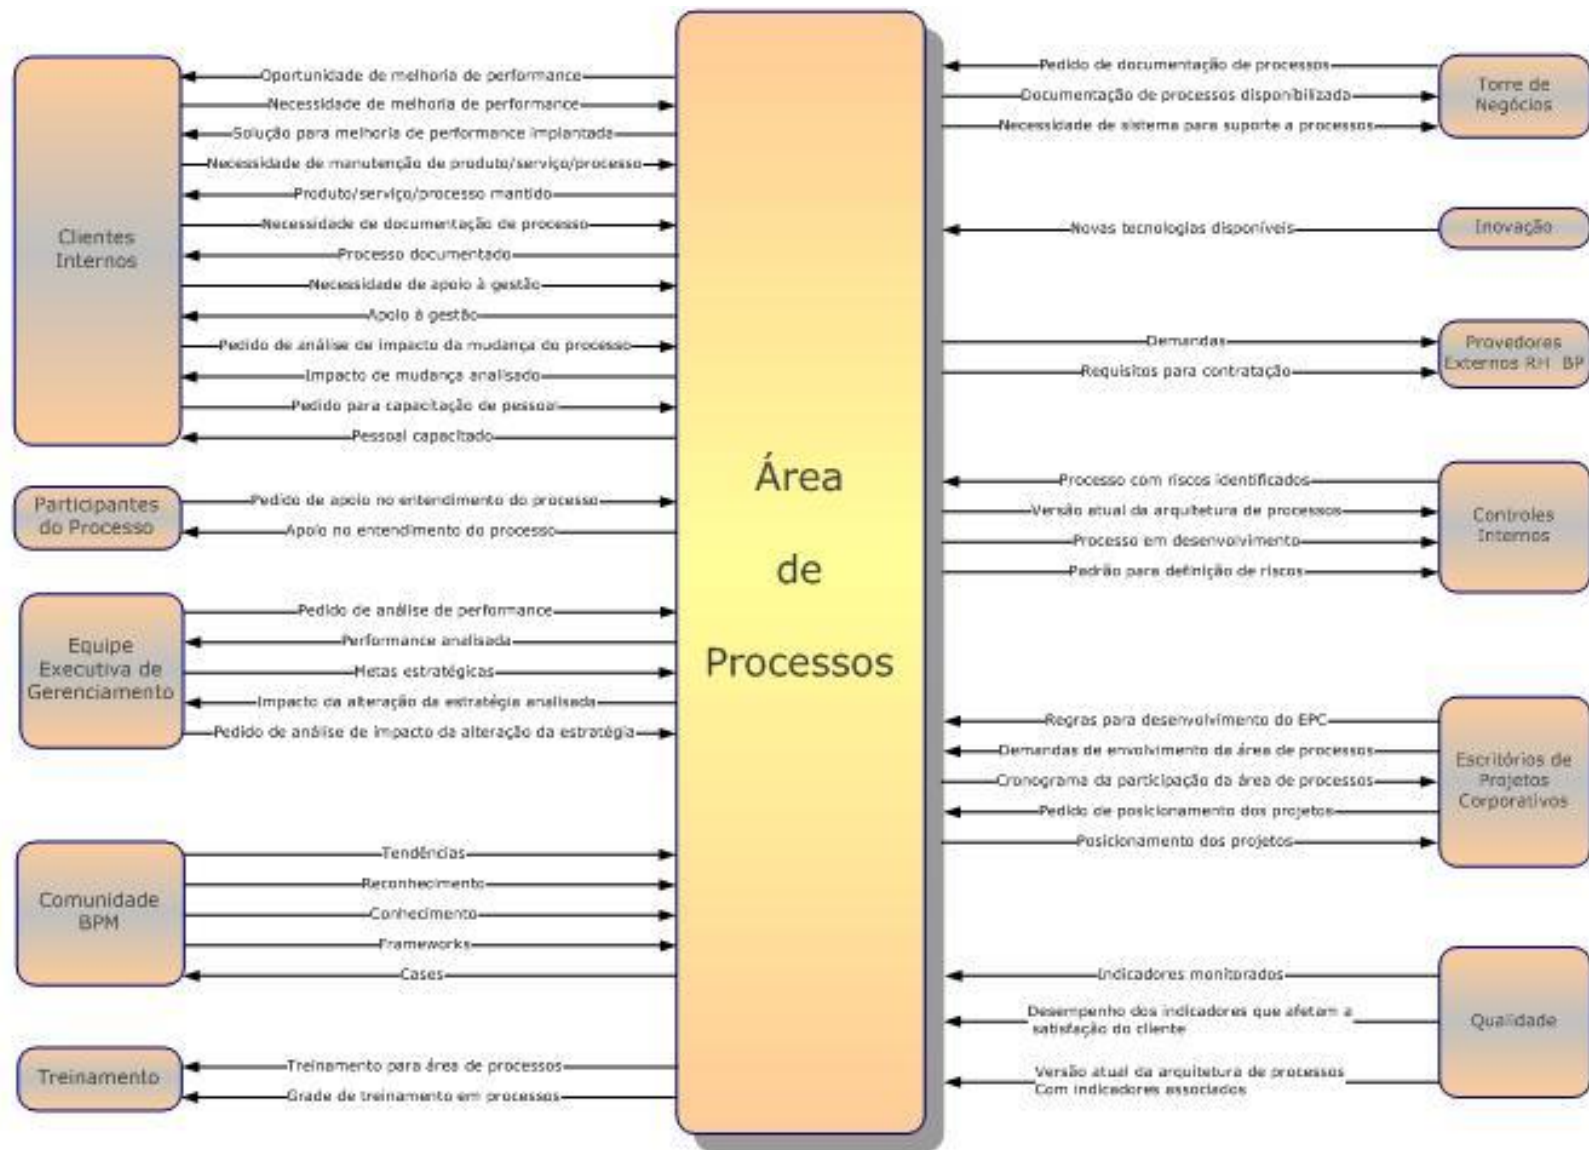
Área de Processos

Clientes Internos

Oportunidade de melhoria de performance
Necessidade de melhoria de performance
Solução para melhoria de performance implantada
Necessidade de manutenção de produto/serviço/processo
Produto/serviço/processo mantido
Necessidade de documentação de processo
Processo documentado
Necessidade de apoio à gestão
Apoio à gestão
Pedido de análise de impacto da mudança do processo
Impacto de mudança analisado
Pedido para capacitação de pessoal
Pessoal capacitado

Participantes do Processo

Pedido de apoio no entendimento do processo
Apoio no entendimento do processo

Equipe Executiva de Gerenciamento

Pedido de análise de performance
Performance analisada
Metas estratégicas
Impacto da alteração da estratégia analisada
Pedido de análise de impacto da alteração da estratégia

Comunidade BPM

Tendências
Reconhecimento
Conhecimento
Frameworks
Cases

Treinamento

Treinamento para área de processos
Grade de treinamento em processos

Torre de Negócios

Pedido de documentação de processos
Documentação de processos disponibilizada
Necessidade de sistema para suporte a processos

Inovação

Novas tecnologias disponíveis

Provedores Externos RH BP

Demandas
Requisitos para contratação

Controles Internos

Processo com riscos identificados
Versão atual da arquitetura de processos
Processo em desenvolvimento
Padrão para definição de riscos

Escritórios de Projetos Corporativos

Regras para desenvolvimento do EPC
Demandas de envolvimento da área de processos
Cronograma da participação da área de processos
Pedido de posicionamento dos projetos
Posicionamento dos projetos

Qualidade

Indicadores monitorados
Desempenho dos indicadores que afetam a satisfação do cliente
Versão atual da arquitetura de processos Com indicadores associados